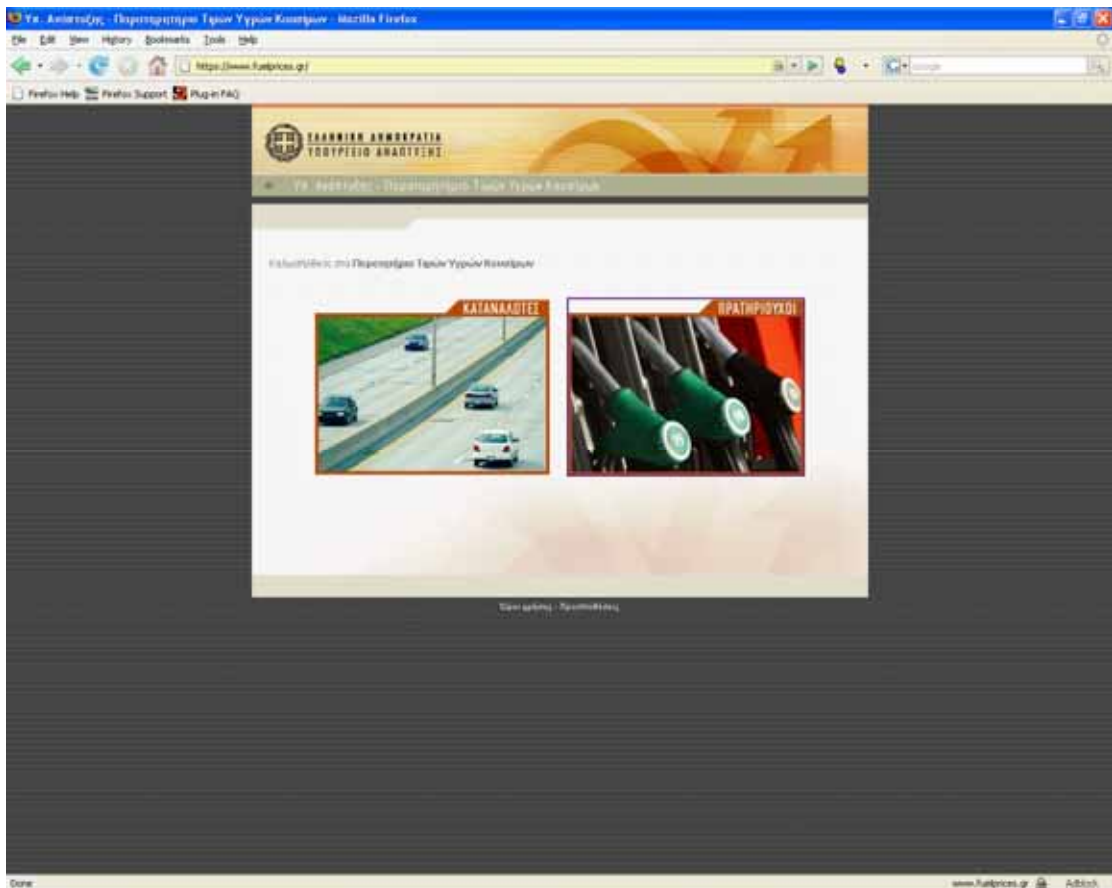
Υπ. Ανάπτυξης - Παρατηρητήριο Τιμών Υγρών Καυσίμων - Mozilla Firefox

File Edit View History Bookmarks Tools Help

https://www.fuelprices.gr/

Google

Firefox Help Firefox Support Plug-in FAQ

ΕΛΛΗΝΙΚΗ ΔΗΜΟΚΡΑΤΙΑ
ΥΠΟΥΡΓΕΙΟ ΑΝΑΠΤΥΞΗΣ

Υπ. Ανάπτυξης - Παρατηρητήριο Τιμών Υγρών Καυσίμων

Καλωσήλθατε στο Παρατηρητήριο Τιμών Υγρών Καυσίμων

ΚΑΤΑΝΑΛΩΤΕΣ

ΠΡΑΤΗΡΙΟΥΧΟΙ

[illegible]

Done

www.fuelprices.gr

Adblock